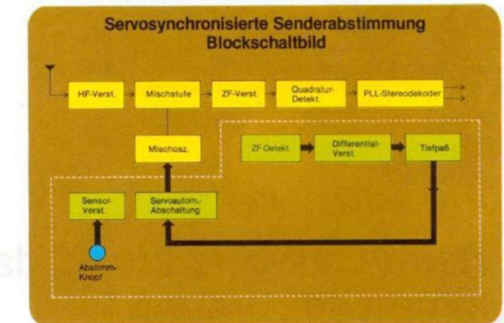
Servosynchronisierte Senderabstimmung
Blockschaltbild

HF-Verst.

Mischstufe

ZF-Verst.

Quadratur-Detekt.

PLL-Stereodekoder

Mischosz.

ZF-Detekt.

Differential-Verst.

Tiefpaß

Sensor-Verst.

Servoautom.-Abschaltung

Abstimm-Knopf